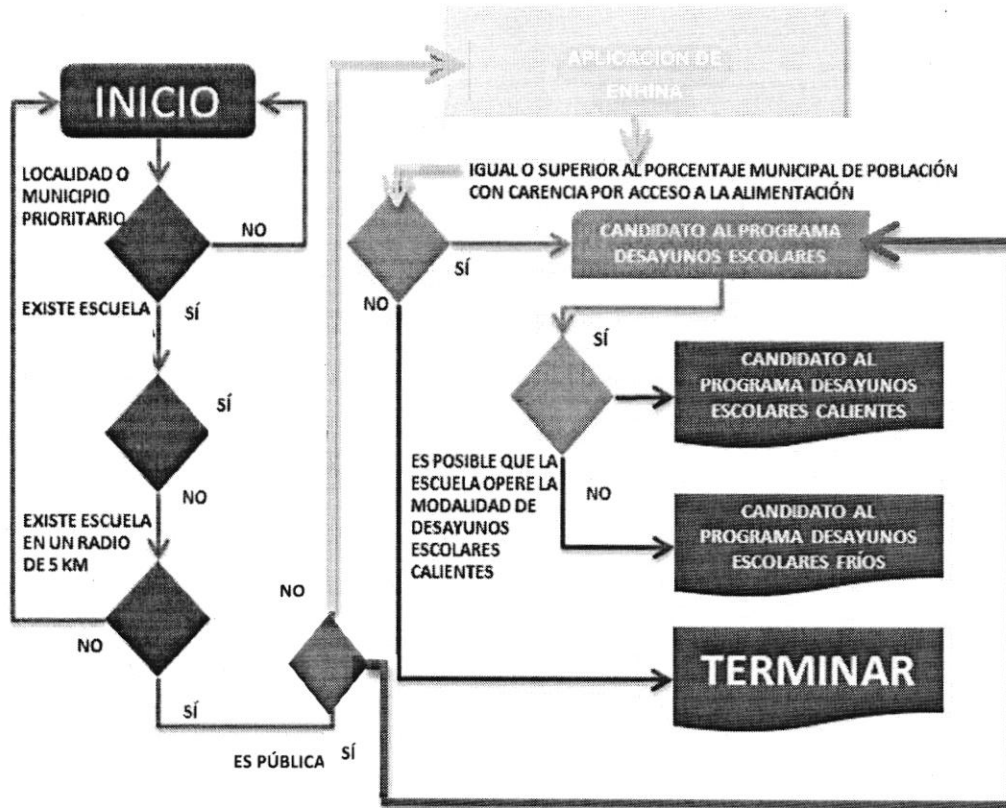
INICIO

LOCALIDAD O MUNICIPIO PRIORITARIO

NO

EXISTE ESCUELA

SÍ

SÍ

NO

EXISTE ESCUELA EN UN RADIO DE 5 KM

NO

SÍ

NO

ES PÚBLICA

SÍ

APLICACION DE ENHINA

IGUAL O SUPERIOR AL PORCENTAJE MUNICIPAL DE POBLACIÓN CON CARENCIA POR ACCESO A LA ALIMENTACIÓN

SÍ

NO

CANDIDATO AL PROGRAMA DESAYUNOS ESCOLARES

SÍ

CANDIDATO AL PROGRAMA DESAYUNOS ESCOLARES CALIENTES

ES POSIBLE QUE LA ESCUELA OPERE LA MODALIDAD DE DESAYUNOS ESCOLARES CALIENTES

NO

CANDIDATO AL PROGRAMA DESAYUNOS ESCOLARES FRÍOS

TERMINAR